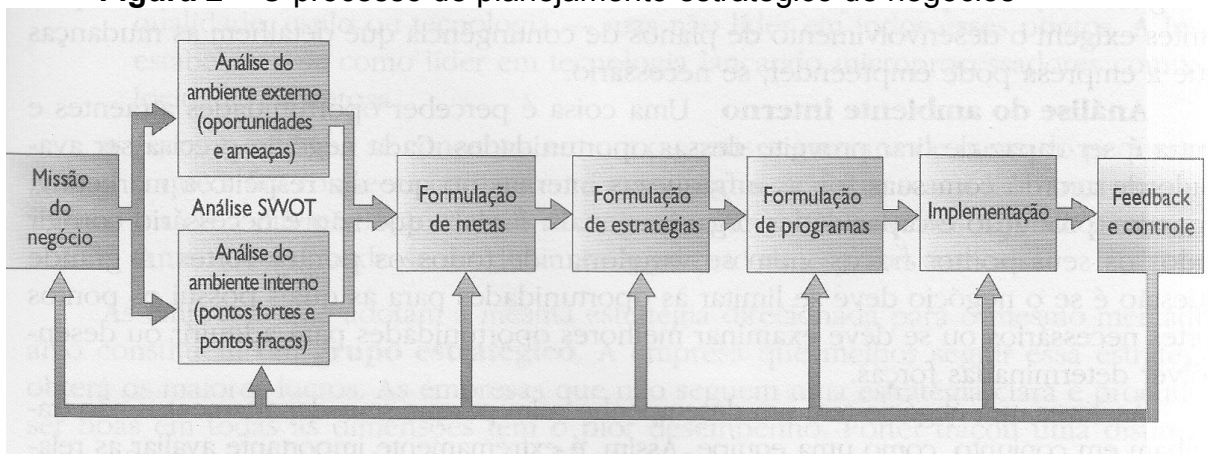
Figura 2 – O processo de planejamento estratégico de negócios

Missão do negócio

Análise do ambiente externo (oportunidades e ameaças)

Análise SWOT

Análise do ambiente interno (pontos fortes e pontos fracos)

Formulação de metas

Formulação de estratégias

Formulação de programas

Implementação

Feedback e controle